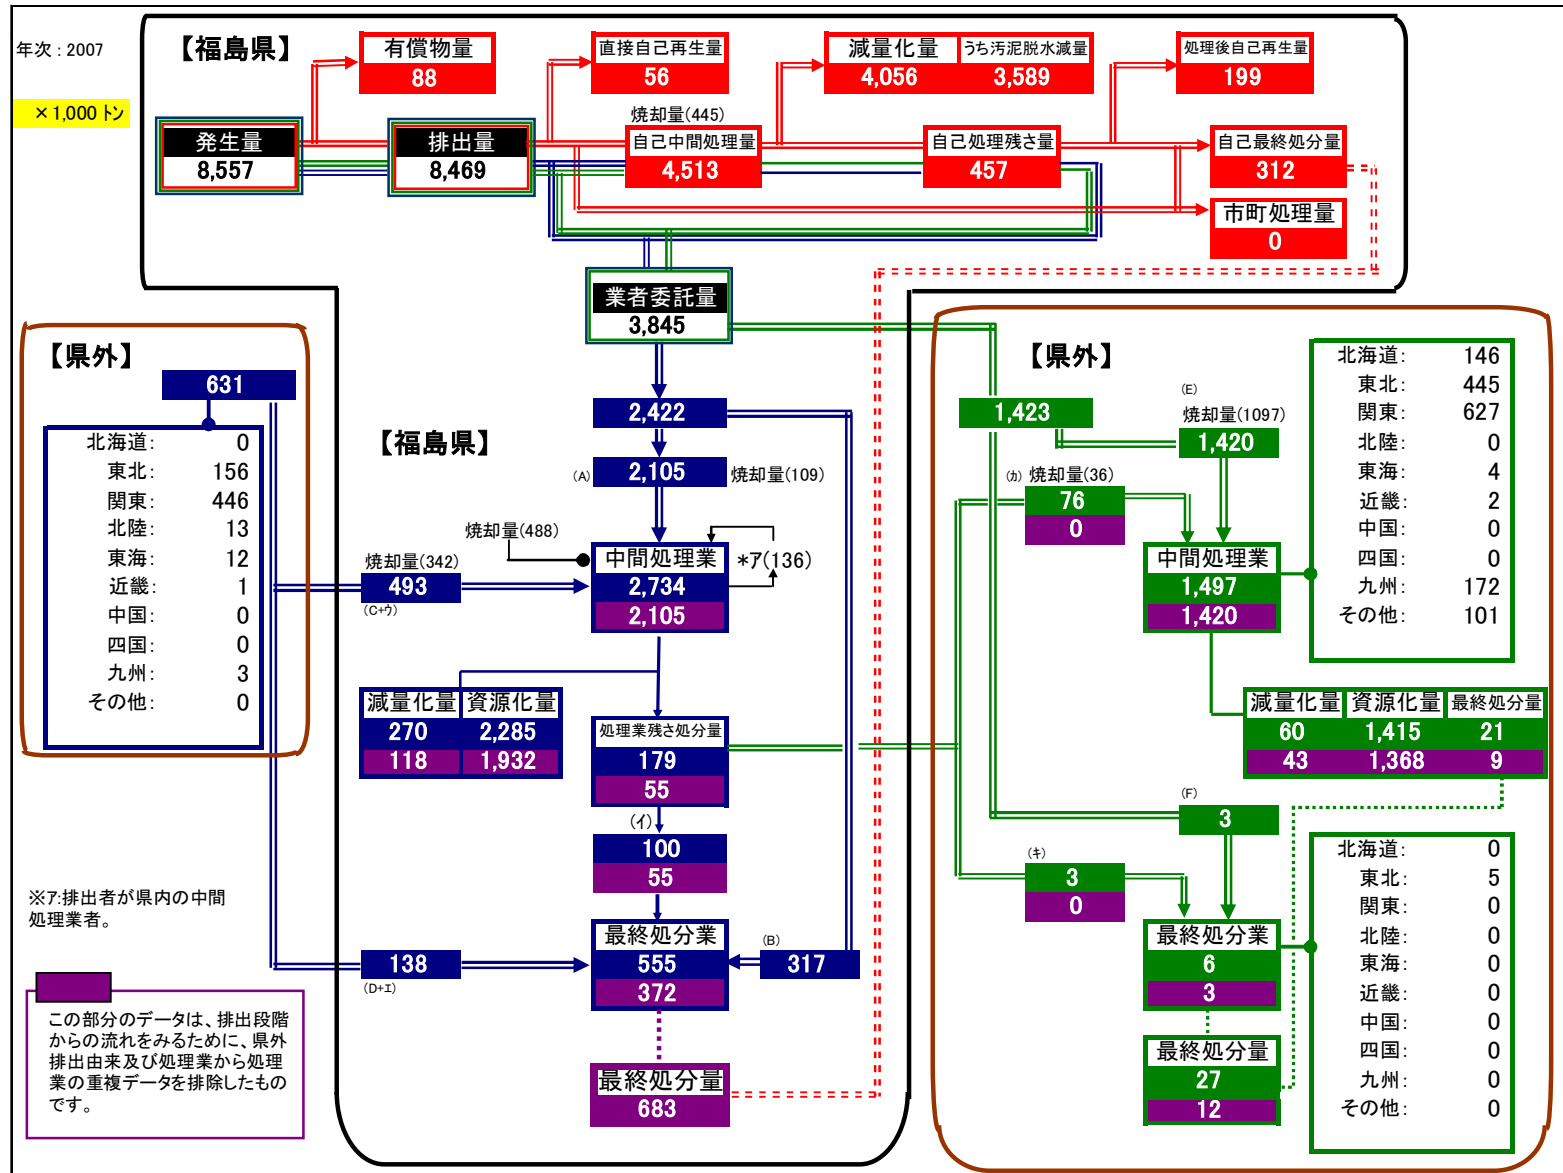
年次：2007

×1,000 トン

【福島県】

発生量
8,557

有償物量
88

排出量
8,469

直接自己再生量
56

焼却量(445)
自己中間処理量
4,513

減量化量
4,056

うち汚泥脱水減量
3,589

自己処理残さ量
457

処理後自己再生量
199

自己最終処分量
312

市町処理量
0

業者委託量
3,845

【県外】

631

| 北海道: | 0 |
|---|---|
| 東北: | 156 |
| 関東: | 446 |
| 北陸: | 13 |
| 東海: | 12 |
| 近畿: | 1 |
| 中国: | 0 |
| 四国: | 0 |
| 九州: | 3 |
| その他: | 0 |

【福島県】

2,422

(A) 2,105 焼却量(109)

焼却量(488)

焼却量(342)
493
(C+ウ)

中間処理業
2,734
2,105

*ア(136)

| 減量化量 | 資源化量 |
|---|---|
| 270 | 2,285 |
| 118 | 1,932 |

処理業残さ処分量
179
55

(イ)
100
55

138
(D+エ)

最終処分業
555
372

(B)
317

最終処分量
683

※ア:排出者が県内の中間処理業者。

この部分のデータは、排出段階からの流れをみるために、県外排出由来及び処理業から処理業の重複データを排除したものです。

【県外】

1,423

(E)
焼却量(1097)
1,420

(カ) 焼却量(36)
76
0

中間処理業
1,497
1,420

| 北海道: | 146 |
|---|---|
| 東北: | 445 |
| 関東: | 627 |
| 北陸: | 0 |
| 東海: | 4 |
| 近畿: | 2 |
| 中国: | 0 |
| 四国: | 0 |
| 九州: | 172 |
| その他: | 101 |

| 減量化量 | 資源化量 | 最終処分量 |
|---|---|---|
| 60 | 1,415 | 21 |
| 43 | 1,368 | 9 |

(F)
3

(キ)
3
0

最終処分業
6
3

最終処分量
27
12

| 北海道: | 0 |
|---|---|
| 東北: | 5 |
| 関東: | 0 |
| 北陸: | 0 |
| 東海: | 0 |
| 近畿: | 0 |
| 中国: | 0 |
| 四国: | 0 |
| 九州: | 0 |
| その他: | 0 |